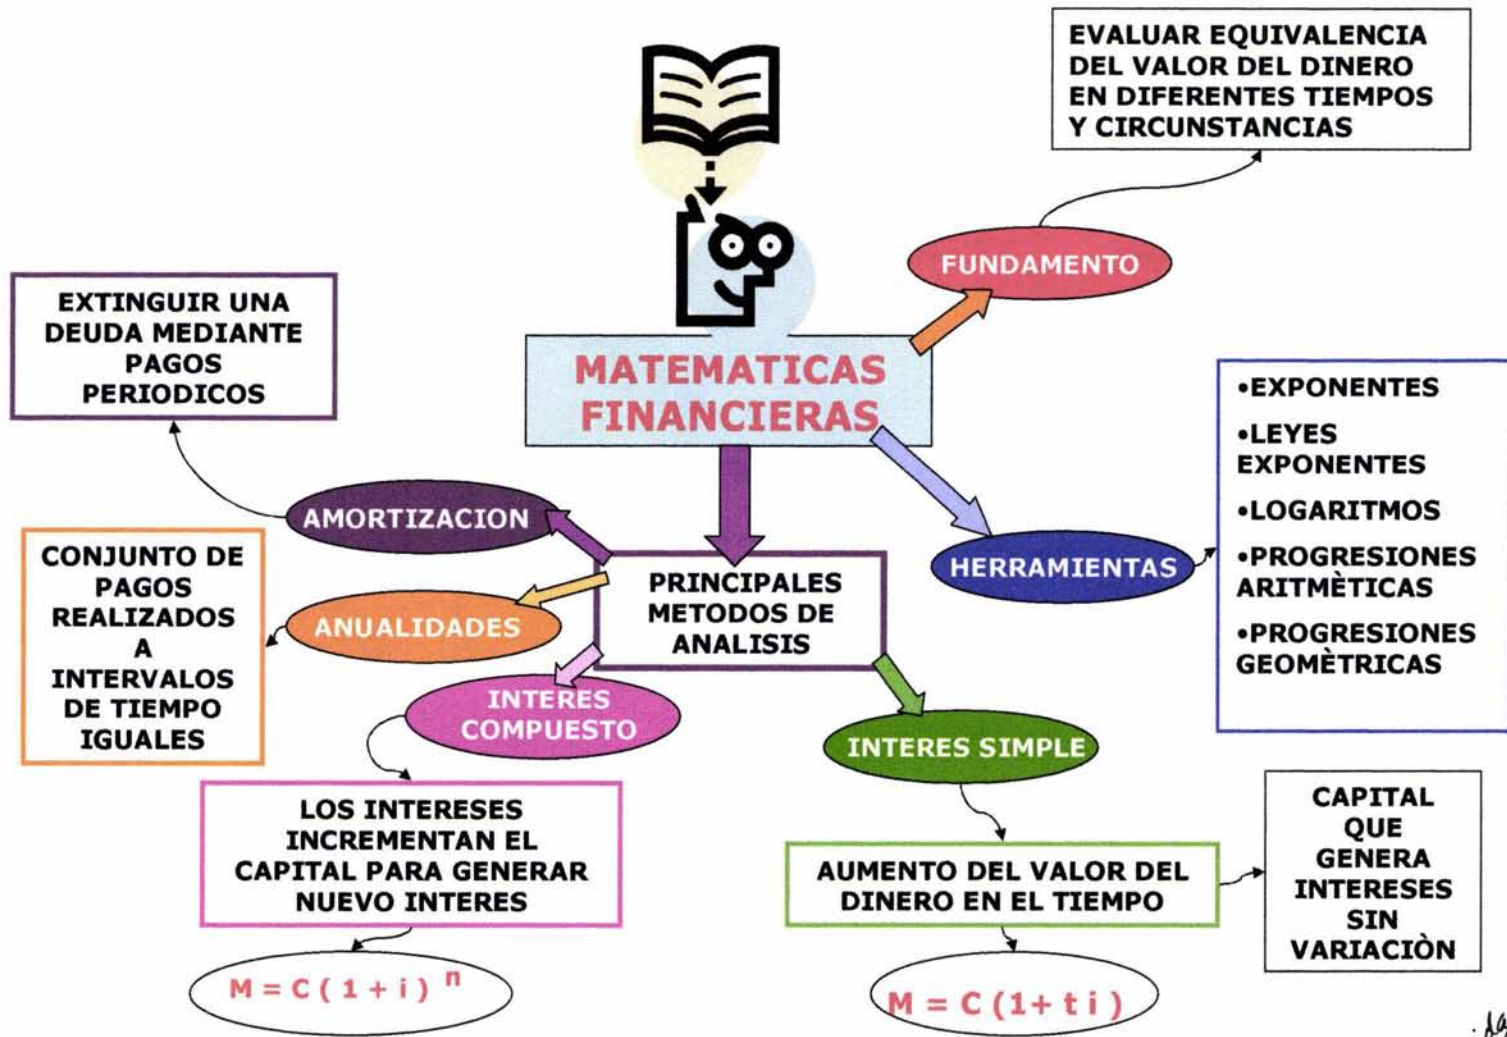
EVALUAR EQUIVALENCIA DEL VALOR DEL DINERO EN DIFERENTES TIEMPOS Y CIRCUNSTANCIAS

FUNDAMENTO

EXTINGUIR UNA DEUDA MEDIANTE PAGOS PERIODICOS

MATEMATICAS FINANCIERAS

•EXPONENTES

•LEYES EXPONENTES

•LOGARITMOS

•PROGRESIONES ARITMÈTICAS

•PROGRESIONES GEOMÈTRICAS

AMORTIZACION

CONJUNTO DE PAGOS REALIZADOS A INTERVALOS DE TIEMPO IGUALES

ANUALIDADES

PRINCIPALES METODOS DE ANALISIS

HERRAMIENTAS

INTERES COMPUESTO

INTERES SIMPLE

LOS INTERESES INCREMENTAN EL CAPITAL PARA GENERAR NUEVO INTERES

AUMENTO DEL VALOR DEL DINERO EN EL TIEMPO

CAPITAL QUE GENERA INTERESES SIN VARIACIÒN

$M = C(1+i)^n$

$M = C(1+ti)$

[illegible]